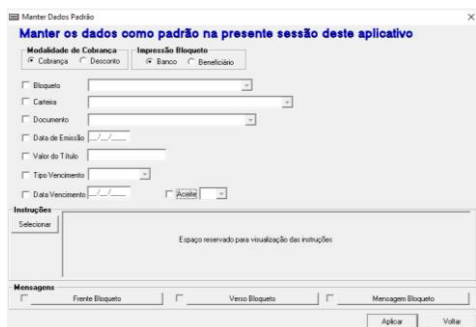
Manter Dados Padrão

Manter os dados como padrão na presente sessão deste aplicativo

Modalidade de Cobrança
Cobrança
Desconto

Impressão Bloqueto
Banco
Beneficiário

Bloqueto
Carteira
Documento
Data de Emissão __/__/____
Valor do Título
Tipo Vencimento
Data Vencimento __/__/____
Aceite

Instruções
Selecionar
Espaço reservado para visualização das instruções

Mensagens
Frente Bloqueto
Verso Bloqueto
Mensagem Bloqueto

Aplicar
Voltar